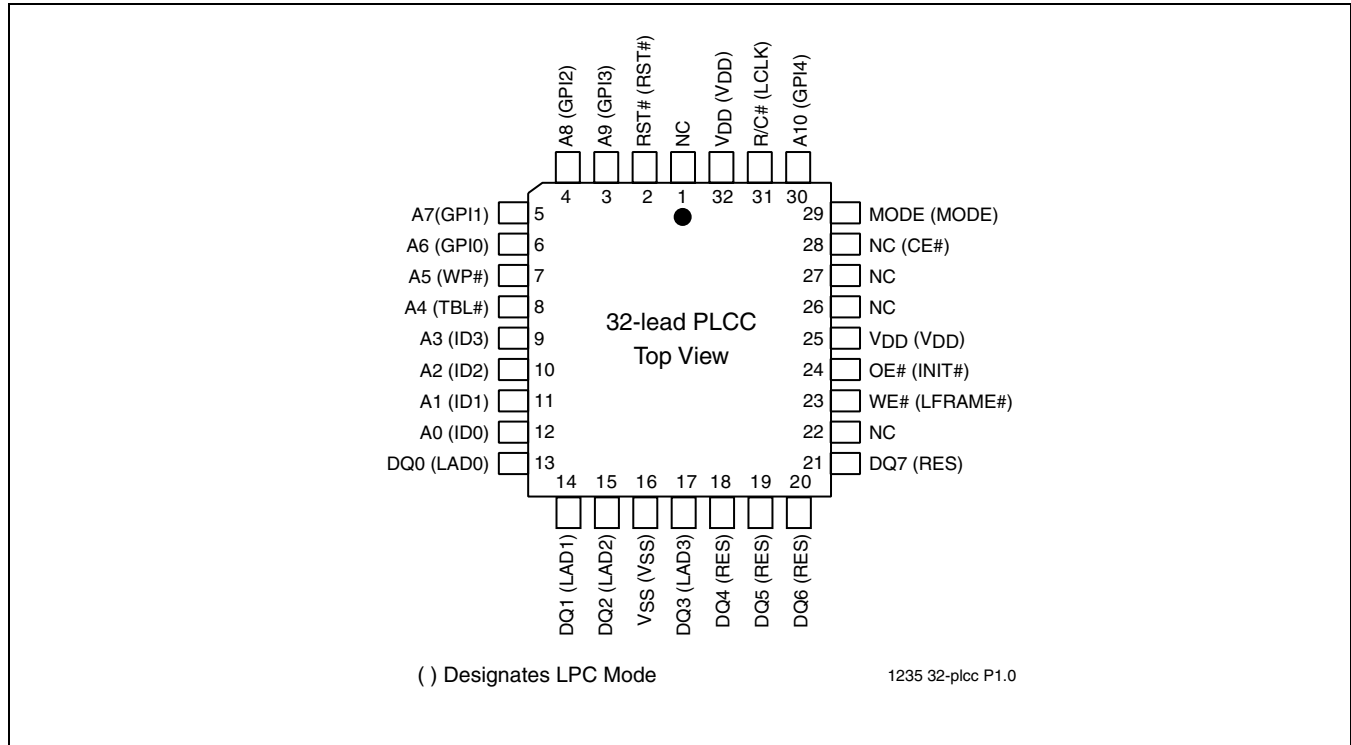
A8 (GPI2)
A9 (GPI3)
RST# (RST#)
NC
VDD (VDD)
R/C# (LCLK)
A10 (GPI4)

4 3 2 1 32 31 30

A7(GPI1) 5
A6 (GPI0) 6
A5 (WP#) 7
A4 (TBL#) 8
A3 (ID3) 9
A2 (ID2) 10
A1 (ID1) 11
A0 (ID0) 12
DQ0 (LAD0) 13

32-lead PLCC
Top View

29 MODE (MODE)
28 NC (CE#)
27 NC
26 NC
25 VDD (VDD)
24 OE# (INIT#)
23 WE# (LFRAME#)
22 NC
21 DQ7 (RES)

14 15 16 17 18 19 20

DQ1 (LAD1)
DQ2 (LAD2)
VSS (VSS)
DQ3 (LAD3)
DQ4 (RES)
DQ5 (RES)
DQ6 (RES)

( ) Designates LPC Mode

1235 32-plcc P1.0